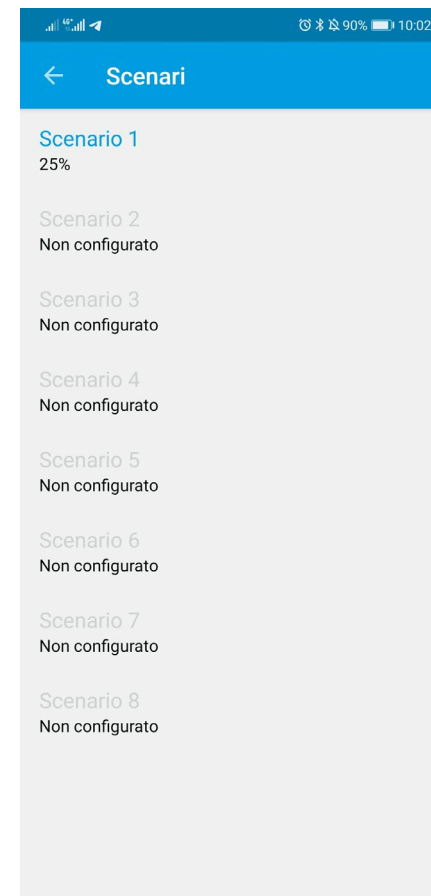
90% 10:02

←

Scenari

Scenario 1
25%

Scenario 2
Non configurato

Scenario 3
Non configurato

Scenario 4
Non configurato

Scenario 5
Non configurato

Scenario 6
Non configurato

Scenario 7
Non configurato

Scenario 8
Non configurato